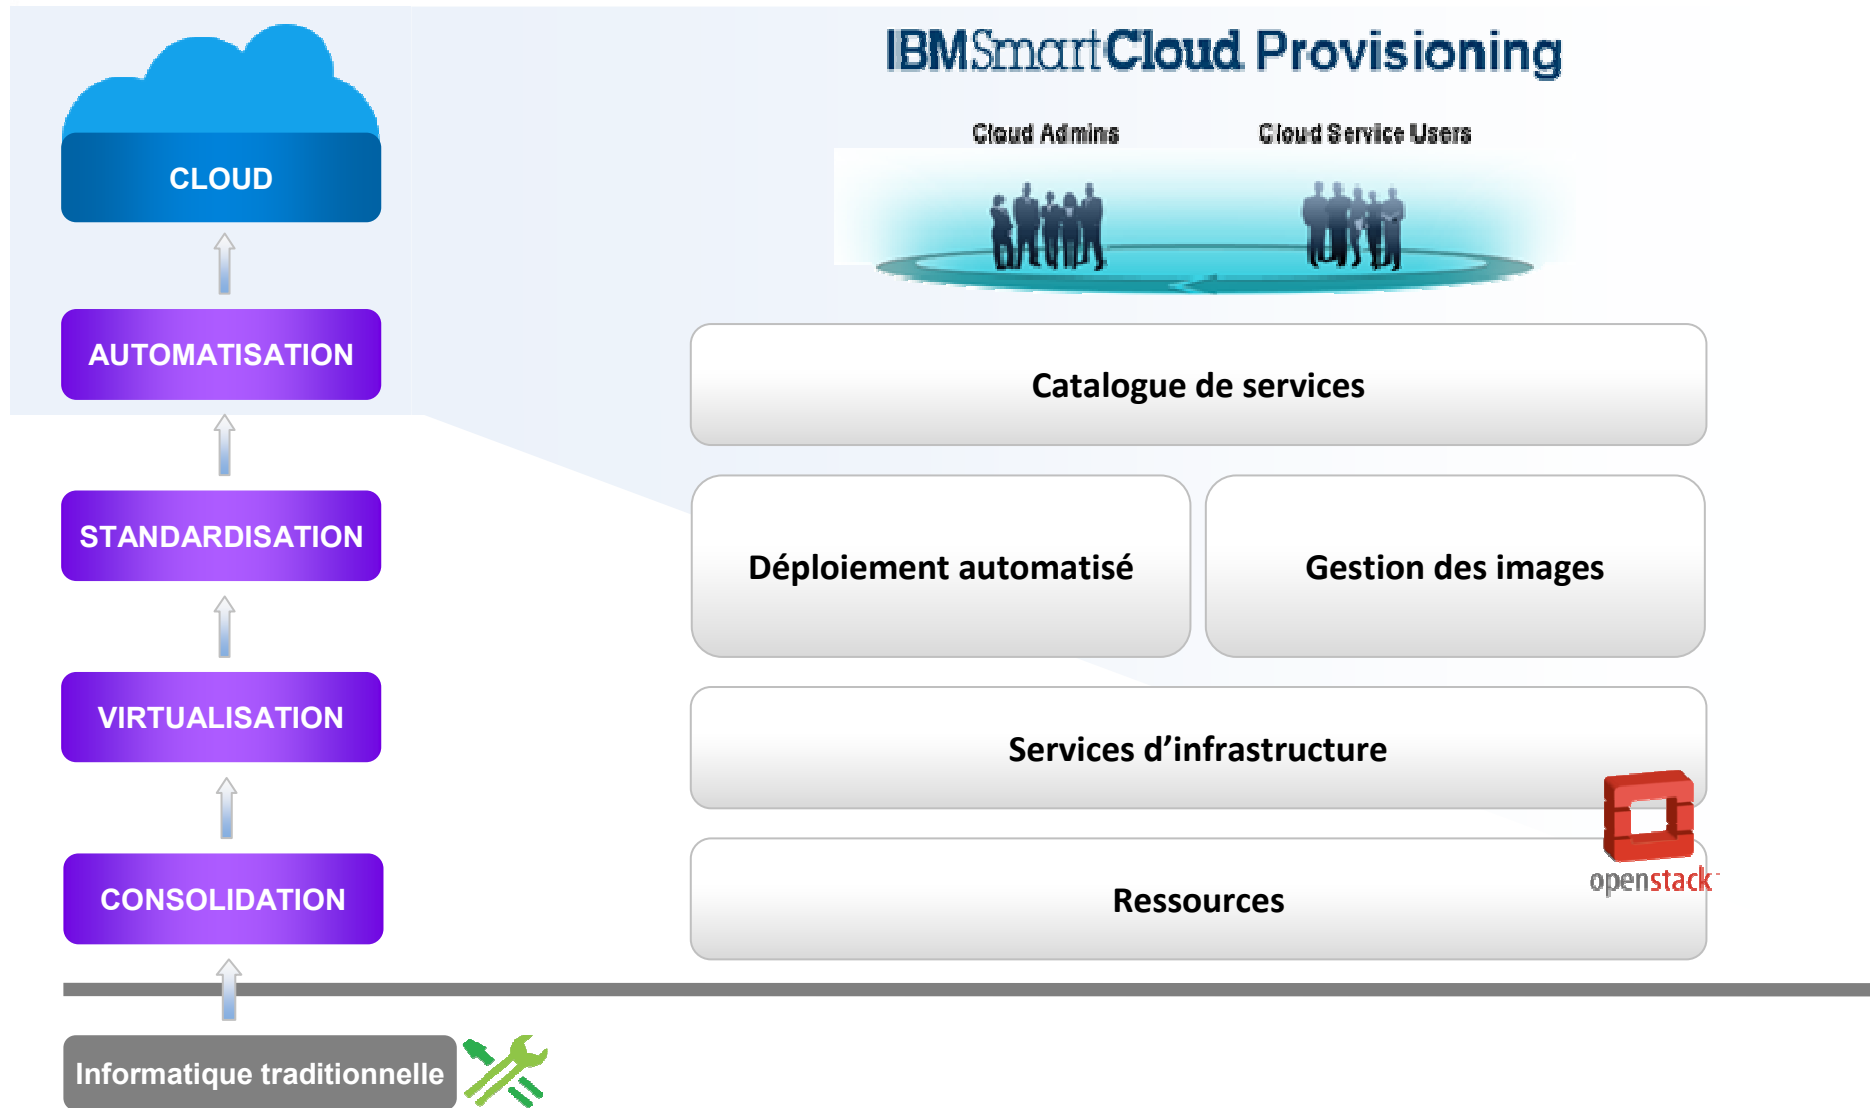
CLOUD

AUTOMATISATION

STANDARDISATION

VIRTUALISATION

CONSOLIDATION

Informatique traditionnelle

IBMSmartCloud Provisioning

Cloud Admins

Cloud Service Users

Catalogue de services

Déploiement automatisé

Gestion des images

Services d'infrastructure

Ressources

openstack